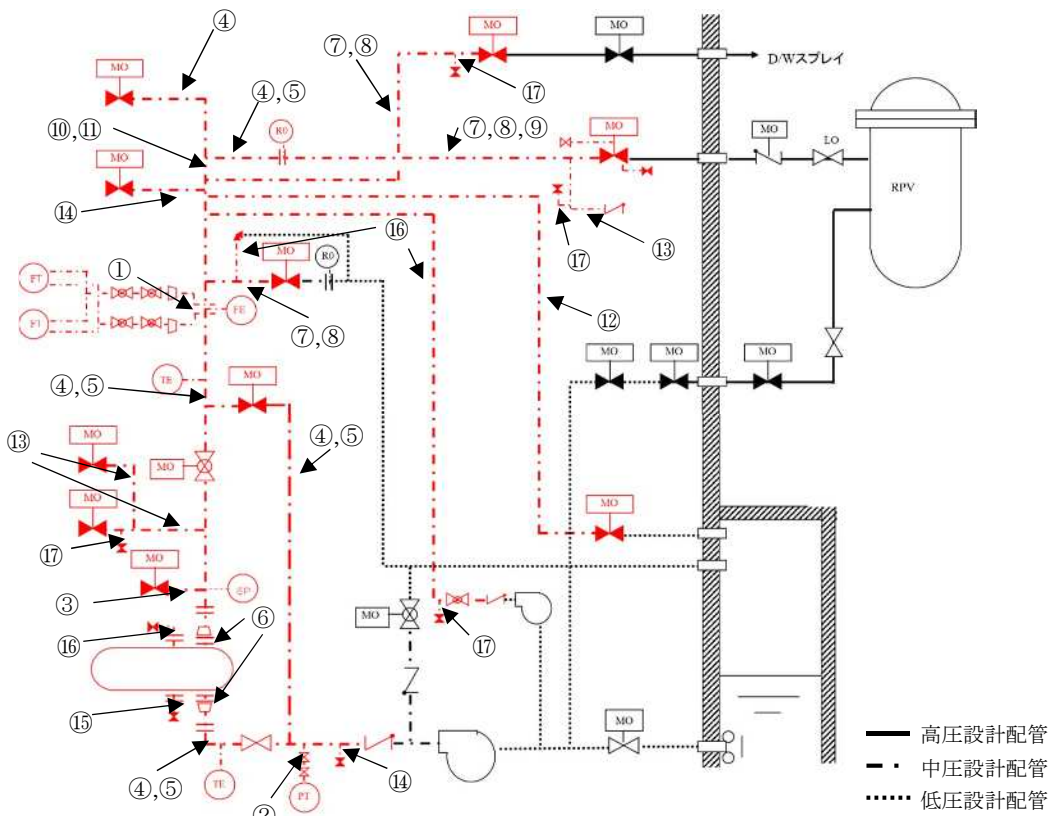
④
MO
MO
MO
D/Wスプレイ
⑦,⑧
⑰
④,⑤
⑩,⑪
RO
⑦,⑧,⑨
MO
MO
LO
MO
RPV
⑭
⑬
⑯
MO
RO
⑰
FT
①
FT
FE
⑫
⑦,⑧
MO
MO
MO
④,⑤
TE
MO
④,⑤
⑬
MO
MO
MO
MO
⑰
MO
③
SP
⑥
MO
⑯
⑰
⑮
MO
④,⑤
⑭
TE
PT
②
高圧設計配管
中圧設計配管
低圧設計配管